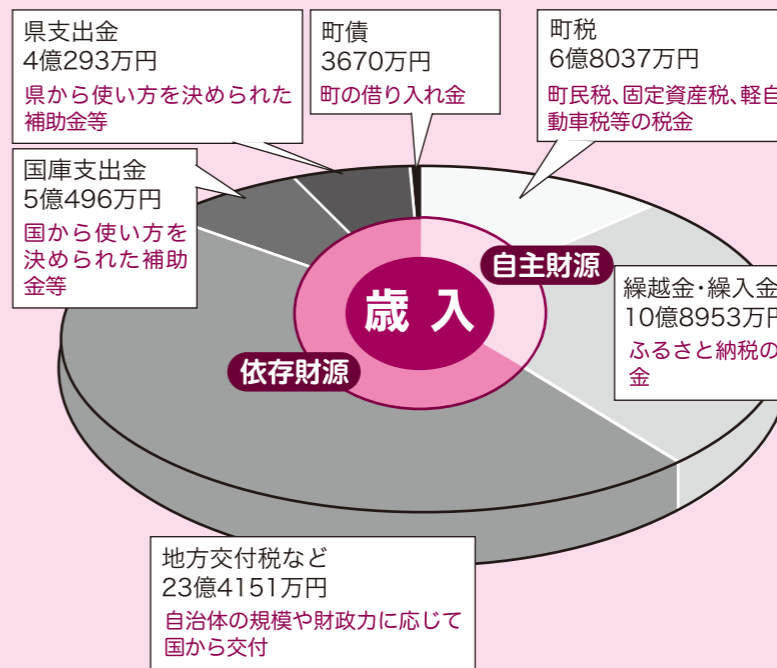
県支出金
4億293万円
県から使い方を決められた補助金等

町債
3670万円
町の借り入れ金

町税
6億8037万円
町民税、固定資産税、軽自動車税等の税金

国庫支出金
5億496万円
国から使い方を決められた補助金等

自主財源

歳入

依存財源

繰越金・繰入金
10億8953万円
ふるさと納税の金

地方交付税など
23億4151万円
自治体の規模や財政力に応じて国から交付